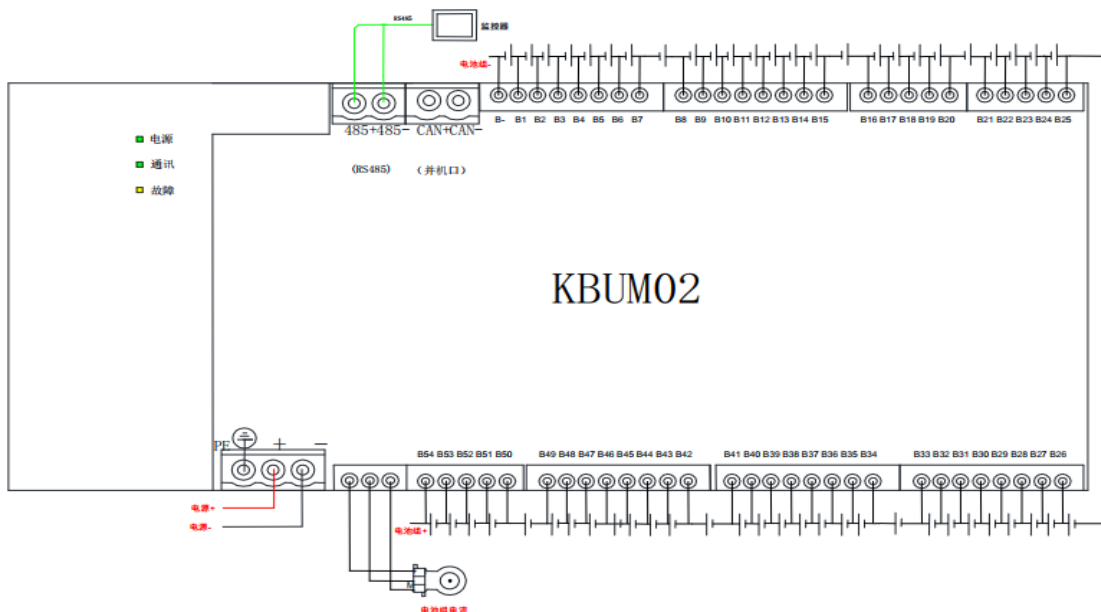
RS485
监控器
电池组-
485+485-
CAN+CAN-
B- B1 B2 B3 B4 B5 B6 B7
B8 B9 B10 B11 B12 B13 B14 B15
B16 B17 B18 B19 B20
B21 B22 B23 B24 B25
电源
通讯
故障
(RS485)
(并机口)
KBUM02
PE + −
B54 B53 B52 B51 B50
B49 B48 B47 B46 B45 B44 B43 B42
B41 B40 B39 B38 B37 B36 B35 B34
B33 B32 B31 B30 B29 B28 B27 B26
电源+
电源-
电池组+
电池组电流